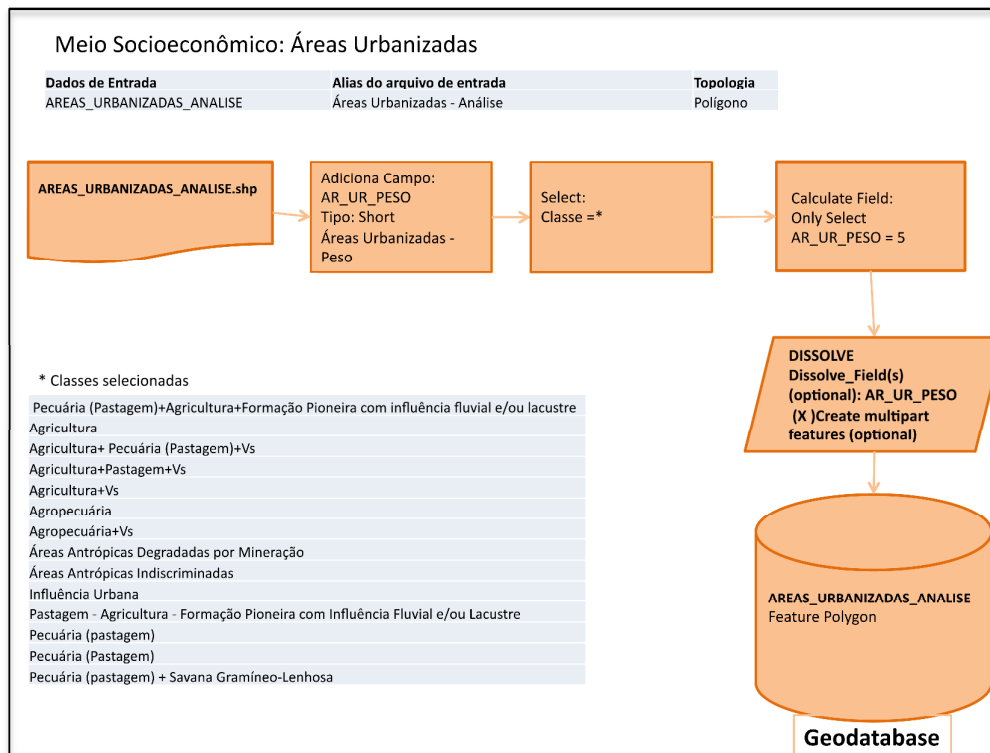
Meio Socioeconômico: Áreas Urbanizadas

| Dados de Entrada | Alias do arquivo de entrada | Topologia |
|---|---|---|
| AREAS_URBANIZADAS_ANALISE | Áreas Urbanizadas - Análise | Polígono |

AREAS_URBANIZADAS_ANALISE.shp

Adiciona Campo: AR_UR_PESO Tipo: Short Áreas Urbanizadas - Peso

Select: Classe =*

Calculate Field: Only Select AR_UR_PESO = 5

DISSOLVE Dissolve_Field(s) (optional): AR_UR_PESO (X )Create multipart features (optional)

AREAS_URBANIZADAS_ANALISE Feature Polygon

Geodatabase

* Classes selecionadas

| Pecuária (Pastagem)+Agricultura+Formação Pioneira com influência fluvial e/ou lacustre |
|---|
| Agricultura |
| Agricultura+ Pecuária (Pastagem)+Vs |
| Agricultura+Pastagem+Vs |
| Agricultura+Vs |
| Agropecuária |
| Agropecuária+Vs |
| Áreas Antrópicas Degradadas por Mineração |
| Áreas Antrópicas Indiscriminadas |
| Influência Urbana |
| Pastagem - Agricultura - Formação Pioneira com Influência Fluvial e/ou Lacustre |
| Pecuária (pastagem) |
| Pecuária (Pastagem) |
| Pecuária (pastagem) + Savana Gramíneo-Lenhosa |